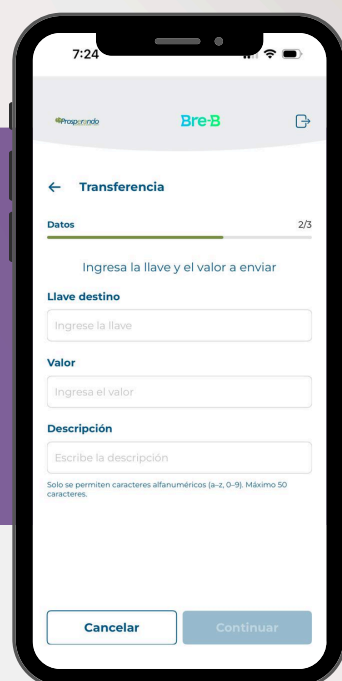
7:24

Prosperando

Bre-B

← Transferencia

Datos

2/3

Ingresa la llave y el valor a enviar

Llave destino

Ingrese la llave

Valor

Ingresa el valor

Descripción

Escribe la descripción

Solo se permiten caracteres alfanuméricos (a-z, 0-9). Máximo 50 caracteres.

Cancelar

Continuar